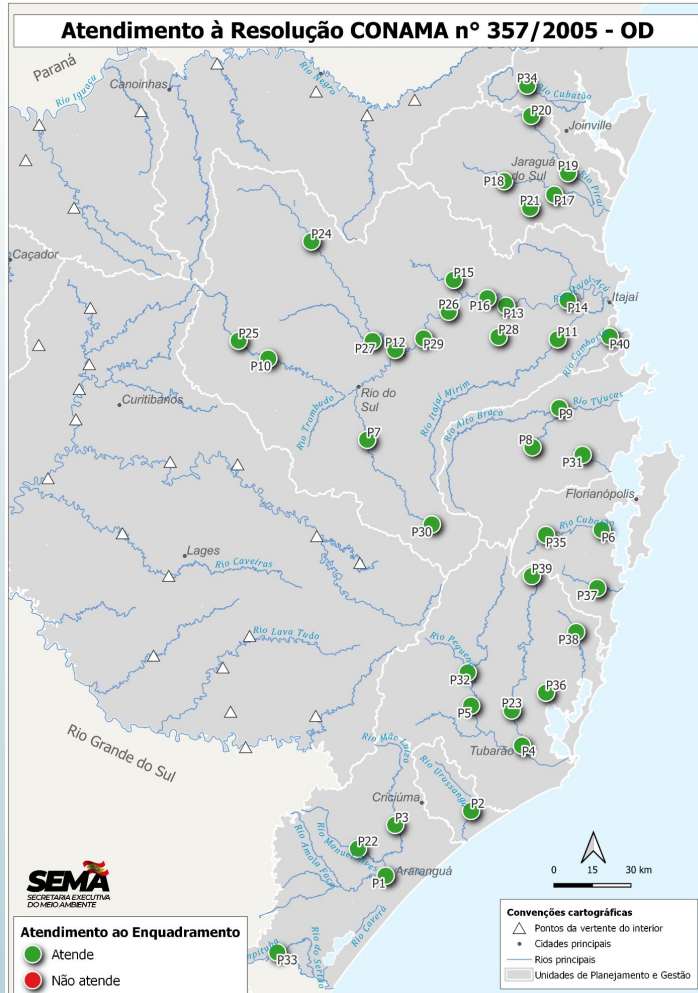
Atendimento à Resolução CONAMA n° 357/2005 - OD

Paraná
Rio Iguaçu
Canoinhas
Rio Negro
P34
Rio Cubatão
P20
Joinville
Jaraguá do Sul
P19
P18
Rio Piraí
P17
P21
P24
Caçador
P15
P16
P26
P13
Rio Itajaí-Açu
P14
Itajaí
P28
P25
P27
P12
P29
P11
P40
P10
Rio Camboriú
Rio do Sul
Curitibanos
Rio Itajaí Mirim
Rio Alto Braço
Rio Tijucas
P9
Rio Trombudo
P7
P8
P31
Florianópolis
P30
Rio Cubatão
P35
P6
Lages
Rio Caveiras
P39
P37
Rio Lava Tudo
P38
Rio Pequeno
P32
P36
P5
P23
Rio Grande do Sul
Rio Mãe Luzia
Tubarão
P4
Rio Urussanga
Criciúma
P2
P3
P22
Rio Manuel Alves
Rio Amola Faca
P1
Araranguá
Rio Caverá
Rio Mampituba
P33
Rio do Sertão

0 15 30 km

SEMA
SECRETARIA EXECUTIVA DO MEIO AMBIENTE

Atendimento ao Enquadramento
Atende
Não atende

Convenções cartográficas
Pontos da vertente do interior
Cidades principais
Rios principais
Unidades de Planejamento e Gestão